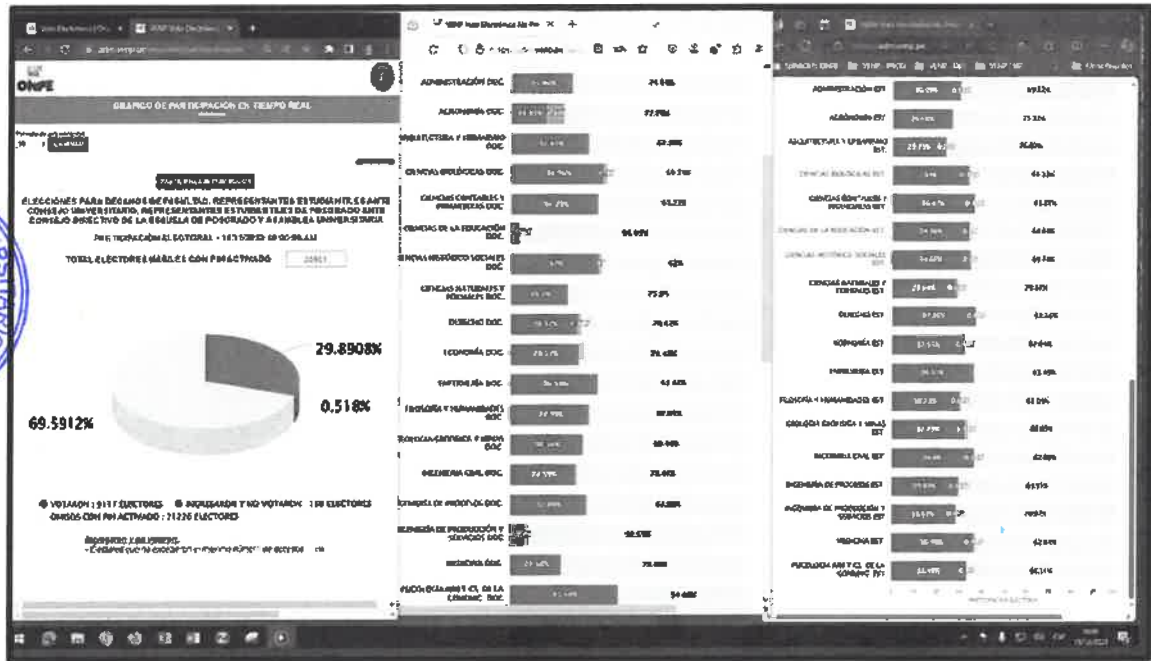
ONPE

GRÁFICO DE PARTICIPACIÓN EN TIEMPO REAL

ELECCIONES PARA DECANOS DE FACULTAD, REPRESENTANTES ESTUDIANTILES ANTE CONSEJO UNIVERSITARIO, REPRESENTANTES ESTUDIANTILES DE POSGRADO ANTE CONSEJO DIRECTIVO DE LA ESCUELA DE POSGRADO Y ASAMBLEA UNIVERSITARIA

TOTAL ELECTORES HÁBILES CON PIN ACTIVADO

29.8908%

0.518%

69.5912%

VOTARON : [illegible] ELECTORES INGRESARON Y NO VOTARON : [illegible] ELECTORES
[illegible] CON PIN ACTIVADO : 21226 ELECTORES

ADMINISTRACIÓN DOC.
AGRONOMÍA DOC.
ARQUITECTURA Y URBANISMO DOC.
CIENCIAS BIOLÓGICAS DOC.
CIENCIAS CONTABLES Y FINANCIERAS DOC.
CIENCIAS DE LA EDUCACIÓN DOC.
CIENCIAS HISTÓRICO SOCIALES DOC.
CIENCIAS NATURALES Y FORMALES DOC.
DERECHO DOC.
ECONOMÍA DOC.
ENFERMERÍA DOC.
FILOSOFÍA Y HUMANIDADES DOC.
GEOLOGÍA GEOFÍSICA Y MINAS DOC.
INGENIERÍA CIVIL DOC.
INGENIERÍA DE PROCESOS DOC.
INGENIERÍA DE PRODUCCIÓN Y SERVICIOS DOC.
MEDICINA DOC.
PSICOLOGÍA RR.II. Y CC. DE LA COMUNIC. DOC.

ADMINISTRACIÓN EST
AGRONOMÍA EST
ARQUITECTURA Y URBANISMO EST.
CIENCIAS BIOLÓGICAS EST
CIENCIAS CONTABLES Y FINANCIERAS EST
CIENCIAS DE LA EDUCACIÓN EST
CIENCIAS HISTÓRICO SOCIALES EST
CIENCIAS NATURALES Y FORMALES EST
DERECHO EST
ECONOMÍA EST
ENFERMERÍA EST
FILOSOFÍA Y HUMANIDADES EST
GEOLOGÍA GEOFÍSICA Y MINAS EST
INGENIERÍA CIVIL EST
INGENIERÍA DE PROCESOS EST
INGENIERÍA DE PRODUCCIÓN Y SERVICIOS EST
MEDICINA EST
PSICOLOGÍA RR.II. Y CC. DE LA COMUNIC. EST